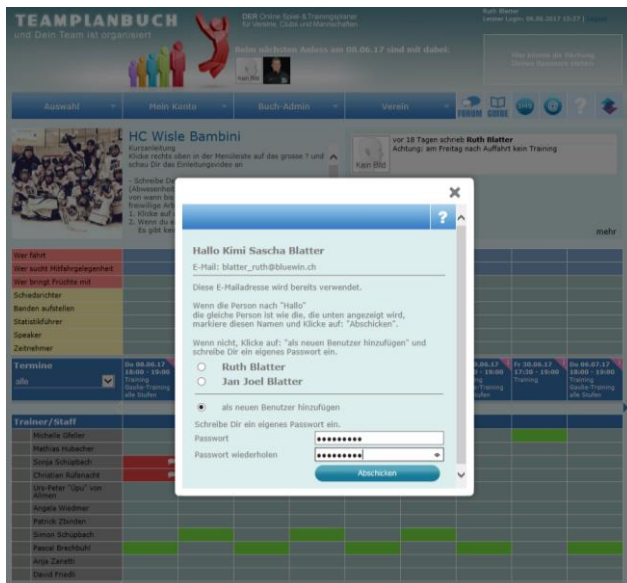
TEAMPLANBUCH
und Dein Team ist organisiert

DER Online Spiel- & Trainingsplaner für Vereine, Clubs und Mannschaften

Ruth Blatter
Letzter Login: 06.06.2017 15:27 | Logout

Beim nächsten Anlass am 08.06.17 sind mit dabei:

Kein Bild

Auswahl
Mein Konto
Buch-Admin
Verein

FORUM GUIDE

HC Wisle Bambini
Kurzanleitung
Klicke rechts oben in der Menüleiste auf das grosse ? und schau Dir das Einleitungsvideo an

- Schreibe Di
(Abwesenhei
von wann bis
freiwillige Arb
1. Klicke auf
2. Wenn du
Es gibt ke

Kein Bild
vor 18 Tagen schrieb Ruth Blatter
Achtung: am Freitag nach Auffahrt kein Training

mehr

Wer fährt
Wer sucht Mitfahrgelegenheit
Wer bringt Früchte mit
Schiedsrichter
Banden aufstellen
Statistikführer
Speaker
Zeitnehmer

Termine
alle

Do 08.06.17 18:00 - 19:00 Training Gaube-Training alle Stufen

Fr 30.06.17 17:30 - 18:00 Training

Do 06.07.17 18:00 - 19:00 Training Gaube-Training alle Stufen

Trainer/Staff
Michelle Gfeller
Mathias Hubacher
Sonja Schupbach
Christian Rufenacht
Urs-Peter "Ups" von Allmen
Angela Wiedmer
Patrick Zbinden
Simon Schupbach
Pascal Brechbühl
Anja Zanetti
David Friedli

?

Hallo Kimi Sascha Blatter
E-Mail: blatter_ruth@bluewin.ch

Diese E-Mailadresse wird bereits verwendet.

Wenn die Person nach "Hallo"
die gleiche Person ist wie die, die unten angezeigt wird,
markiere diesen Namen und Klicke auf: "Abschicken".

Wenn nicht, Klicke auf: "als neuen Benutzer hinzufügen" und schreibe Dir ein eigenes Passwort ein.

Ruth Blatter
Jan Joel Blatter

als neuen Benutzer hinzufügen

Schreibe Dir ein eigenes Passwort ein.
Passwort ••••••••••
Passwort wiederholen ••••••••••

Abschicken